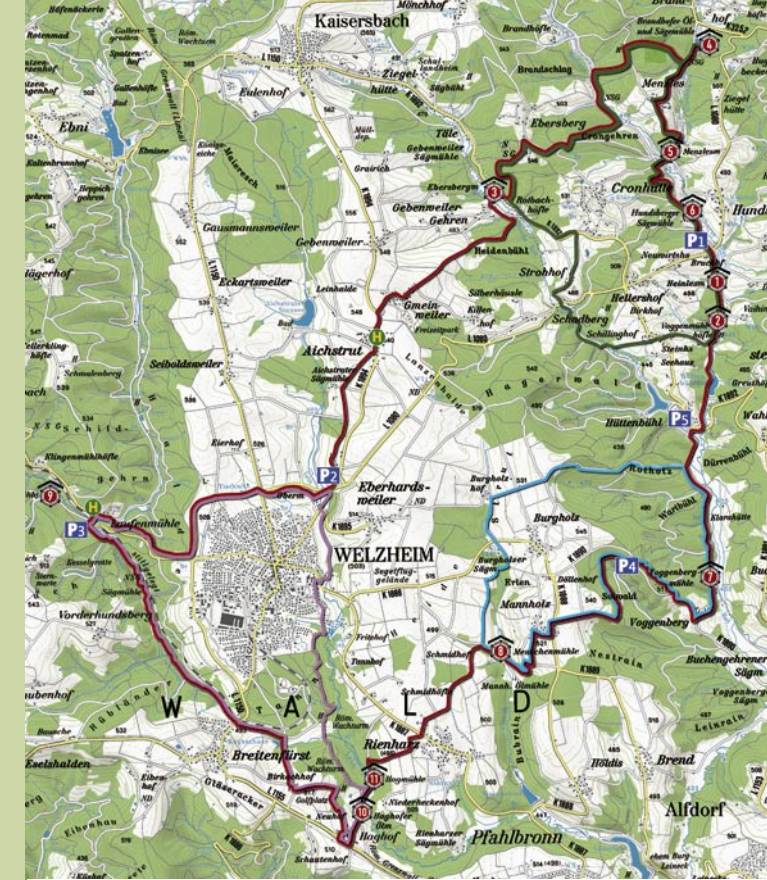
Mönchhof
Kaisersbach
Höfenäckerle
Spatzenhof
Ebni
Eulenhof
Ziegelhütte
Brandhöfle
Brandschlag
Ebersberg
Menzles
Menzlesmühle
Cronhütte
Hundsberger Sägmühle
Ebersberg
Gebenweiler Sägmühle
Täle
Gebenweiler Gehren
Gausmannsweiler
Gebenweiler
Eckartsweiler
Heidenbühl
Rotbachhöfle
Strohhof
Schadberg
Hellershof
Birkhof
Schillinghof
Voggenmühlhöfle
Heinlesmühle
Gmeinweiler
Leinhalde
Aichstrut
Aichstruter Sägmühle
Seiboldsweiler
Hagerwald
Hüttenbühl
Dürrenmühle
Eierhof
Eberhardsweiler
Burgholzhof
Rotkotz
Wartbühl
Klingenmühlhöfle
Laufenmühle
Oberm
WELZHEIM
Segelfluggelände
Burgholz
Burgholzer Säge
Erlen
Mannholz
Dillenhof
Voggenmühle
Voggenberg
Vorderhundsberg
Fritzhof
Tannhof
Schmidhof
Meuschenmühle
Mannh. Ölmühle
Nestrain
Buchengehrener Sägm.
W A L D
Breitenfürst
Birkenhof
Golfplatz
Rienharz
Hagmühle
Niederbeckenhof
Haghof
Rienharzer Sägmühle
Pfahlbronn
Schautenhof
Hölditz
Brend
Alfdorf
Leinrain
Eselshalden
Eibenhof
Gläseracker
K 1886
K 1888
L 1080
L 1150
1
2
3
4
5
6
7
8
9
10
11
P1
P2
P3
P4
P5
H